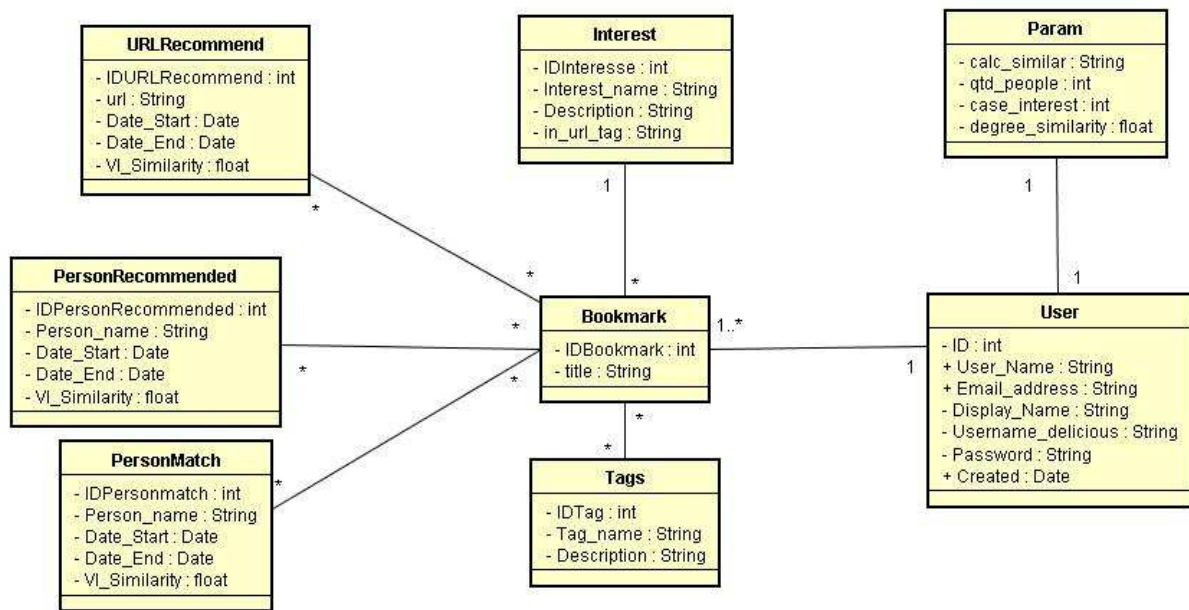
URLRecommend
- IDURLRecommend : int
- url : String
- Date_Start : Date
- Date_End : Date
- Vl_Similarity : float

Interest
- IDInteresse : int
- Interest_name : String
- Description : String
- in_url_tag : String

Param
- calc_similar : String
- qtd_people : int
- case_interest : int
- degree_similarity : float

1

1

*

*

1

*

PersonRecommended
- IDPersonRecommended : int
- Person_name : String
- Date_Start : Date
- Date_End : Date
- Vl_Similarity : float

*

Bookmark
- IDBookmark : int
- title : String

1..*

1

User
- ID : int
+ User_Name : String
+ Email_address : String
- Display_Name : String
- Username_delicious : String
- Password : String
+ Created : Date

*

*

*

*

PersonMatch
- IDPersonmatch : int
- Person_name : String
- Date_Start : Date
- Date_End : Date
- Vl_Similarity : float

*

Tags
- IDTag : int
- Tag_name : String
- Description : String